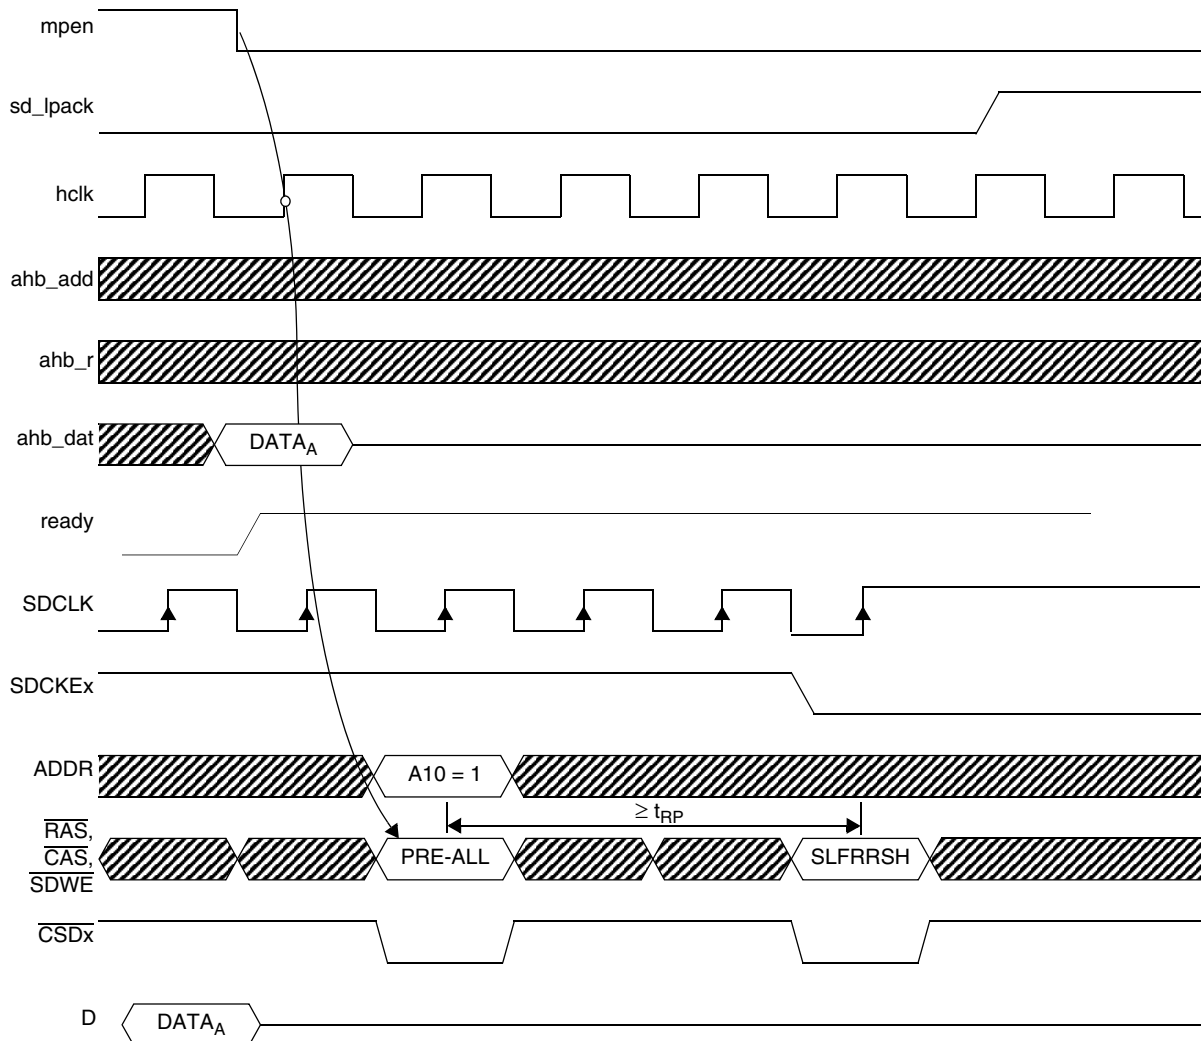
mpen

sd_lpack

hclk

ahb_add

ahb_r

ahb_dat

$DATA_A$

ready

SDCLK

SDCKEx

ADDR

A10 = 1

$\geq t_{RP}$

$\overline{RAS}$, $\overline{CAS}$, $\overline{SDWE}$

PRE-ALL

SLFRRSH

$\overline{CSDx}$

D

$DATA_A$